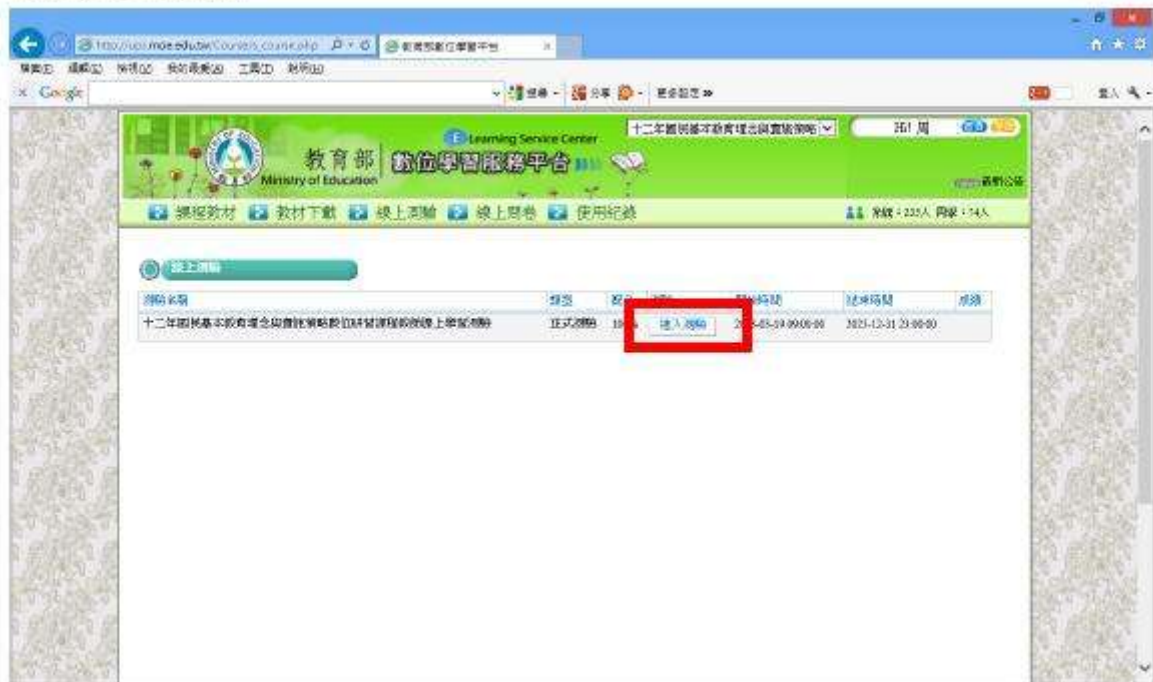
http://ups.moe.edu.tw/Courses/course.php
教育部數位學習平台
檔案(F) 編輯(E) 檢視(V) 我的最愛(A) 工具(T) 說明(H)
Google
Learning Service Center
教育部 Ministry of Education
數位學習服務平台
十二年國民基本教育理念與實施策略
361 周
課程教材 教材下載 線上測驗 線上問卷 使用紀錄
線上測驗

| 測驗名稱 | 類型 | 配分 | 測驗 | 開始時間 | 結束時間 | 成績 |
|---|---|---|---|---|---|---|
| 十二年國民基本教育理念與實施策略數位研習課程教師線上學習測驗 | 正式測驗 | 100 | 進入測驗 | 2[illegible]-03-19 00:00:00 | 2023-12-31 23:00:00 | |